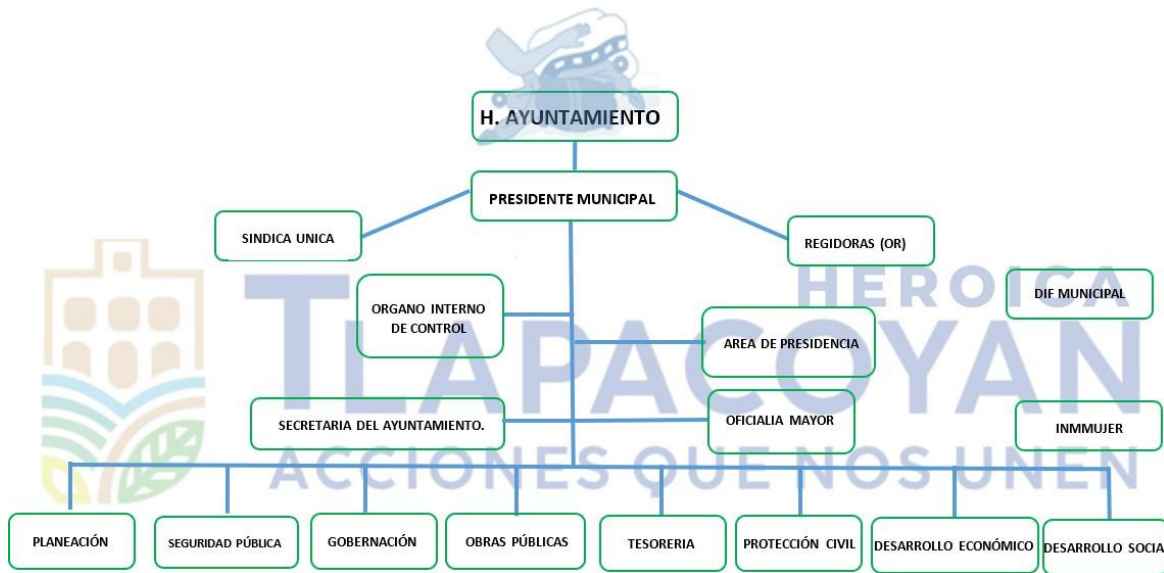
H. AYUNTAMIENTO

PRESIDENTE MUNICIPAL

SINDICA UNICA

REGIDORAS (OR)

HEROICA TLAPACOYAN ACCIONES QUE NOS UNEN

DIF MUNICIPAL

ORGANO INTERNO DE CONTROL

AREA DE PRESIDENCIA

SECRETARIA DEL AYUNTAMIENTO.

OFICIALIA MAYOR

INMMUJER

PLANEACIÓN

SEGURIDAD PÚBLICA

GOBERNACIÓN

OBRAS PÚBLICAS

TESORERIA

PROTECCIÓN CIVIL

DESARROLLO ECONÓMICO

DESARROLLO SOCIA